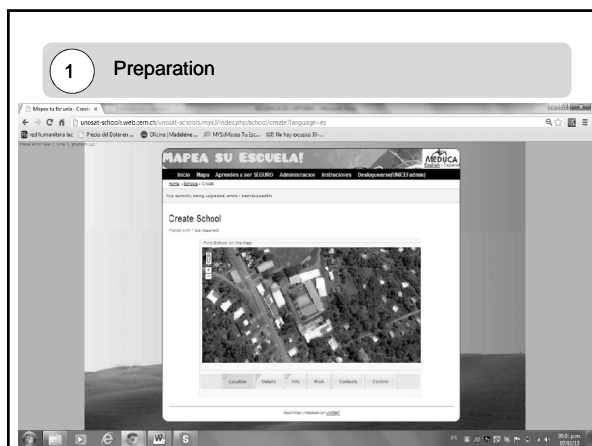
1 Preparation

Mapea tu Escuela - Creat ×

unosat-schools.web.cern.ch/unosat-schools/mys3/index.php/school/create?language=es

red humanitaria lac | Precio del Dolar en ... | Oficina | Maidelene ... | MYSchMoza Tu Esc... | Ne hay excusas 30 -...

MAPEA SU ESCUELA!

MEDUCA

Inicio Mapa Aprender a ser SEGURO Administracion Instrucciones Desloguearse(UNICEFadmin)

Home » Schools » Create

Create School

Fields with * are required

Find School on the map

Location Details Info Risk Contacts Confirm